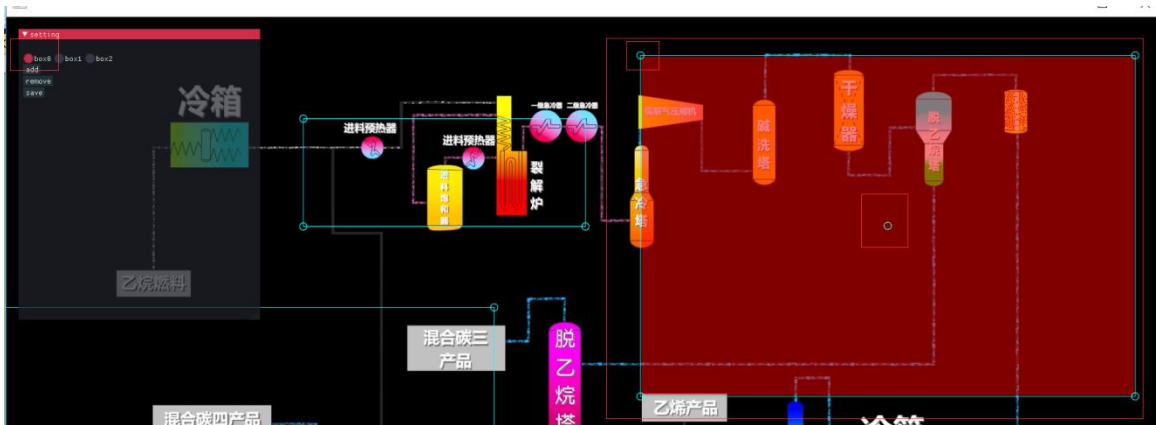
▼ setting
box0 box1 box2
add
remove
save

冷箱

乙烷燃料

进料预热器

进料预热器

一级急冷器 二级急冷器

原料饱和器

裂解炉

裂解气压缩机

急冷塔

碱洗塔

干燥器

脱乙烷塔

混合碳三产品

脱乙烷塔

混合碳四产品

乙烯产品

冷箱